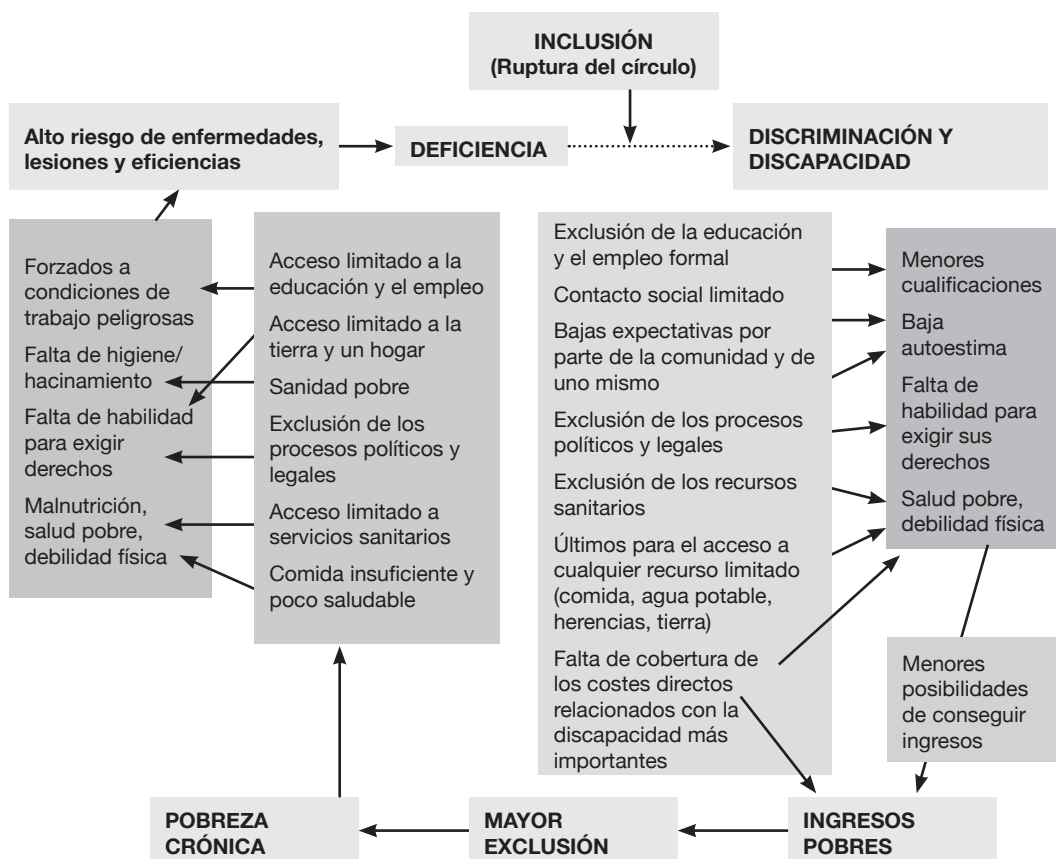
INCLUSIÓN
(Ruptura del círculo)

Alto riesgo de enfermedades, lesiones y eficiencias

DEFICIENCIA

DISCRIMINACIÓN Y DISCAPACIDAD

Forzados a condiciones de trabajo peligrosas

Falta de higiene/ hacinamiento

Falta de habilidad para exigir derechos

Malnutrición, salud pobre, debilidad física

Acceso limitado a la educación y el empleo

Acceso limitado a la tierra y un hogar

Sanidad pobre

Exclusión de los procesos políticos y legales

Acceso limitado a servicios sanitarios

Comida insuficiente y poco saludable

Exclusión de la educación y el empleo formal

Contacto social limitado

Bajas expectativas por parte de la comunidad y de uno mismo

Exclusión de los procesos políticos y legales

Exclusión de los recursos sanitarios

Últimos para el acceso a cualquier recurso limitado (comida, agua potable, herencias, tierra)

Falta de cobertura de los costes directos relacionados con la discapacidad más importantes

Menores cualificaciones

Baja autoestima

Falta de habilidad para exigir sus derechos

Salud pobre, debilidad física

Menores posibilidades de conseguir ingresos

POBREZA CRÓNICA

MAYOR EXCLUSIÓN

INGRESOS POBRES